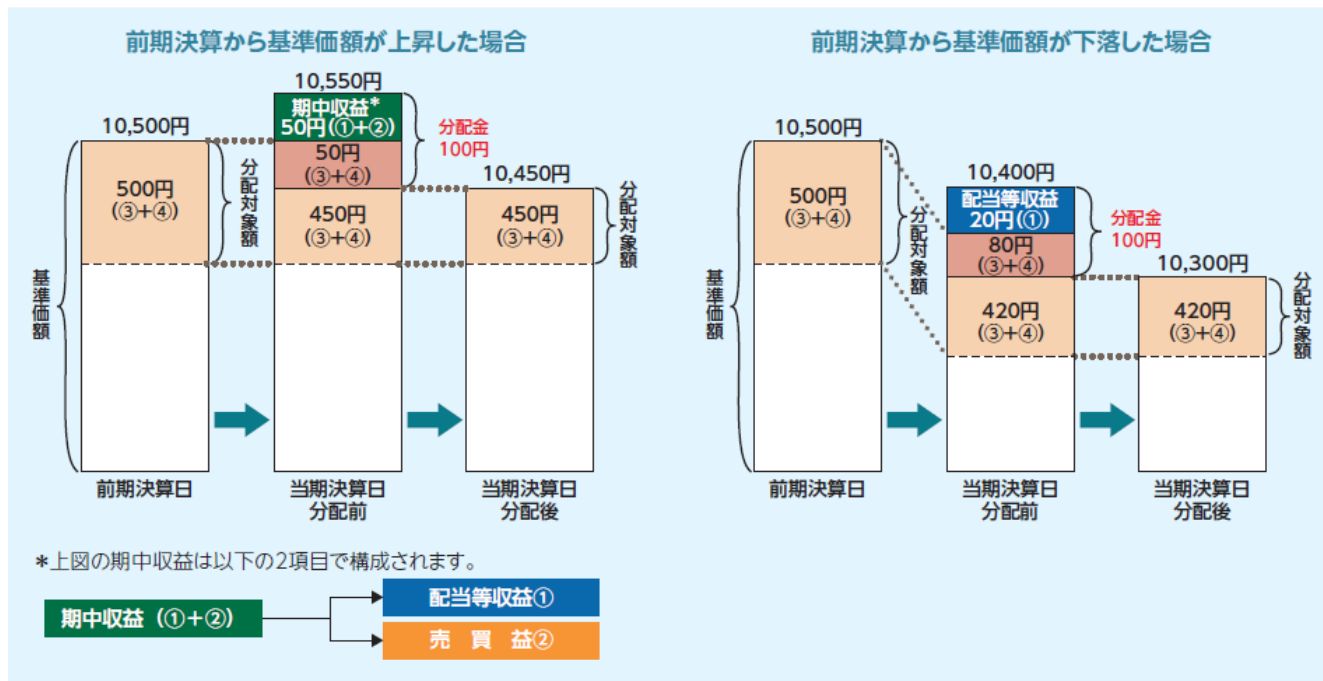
前期決算から基準価額が上昇した場合

10,550円

期中収益*
50円(①+②)

分配金
100円

10,500円

50円
(③+④)

10,450円

500円
(③+④)

分配対象額

450円
(③+④)

450円
(③+④)

分配対象額

基準価額

前期決算日

当期決算日
分配前

当期決算日
分配後

前期決算から基準価額が下落した場合

10,500円

10,400円

500円
(③+④)

配当等収益
20円(①)

分配金
100円

分配対象額

80円
(③+④)

10,300円

基準価額

420円
(③+④)

420円
(③+④)

分配対象額

前期決算日

当期決算日
分配前

当期決算日
分配後

*上図の期中収益は以下の2項目で構成されます。

期中収益 (①+②)

配当等収益①

売 買 益②